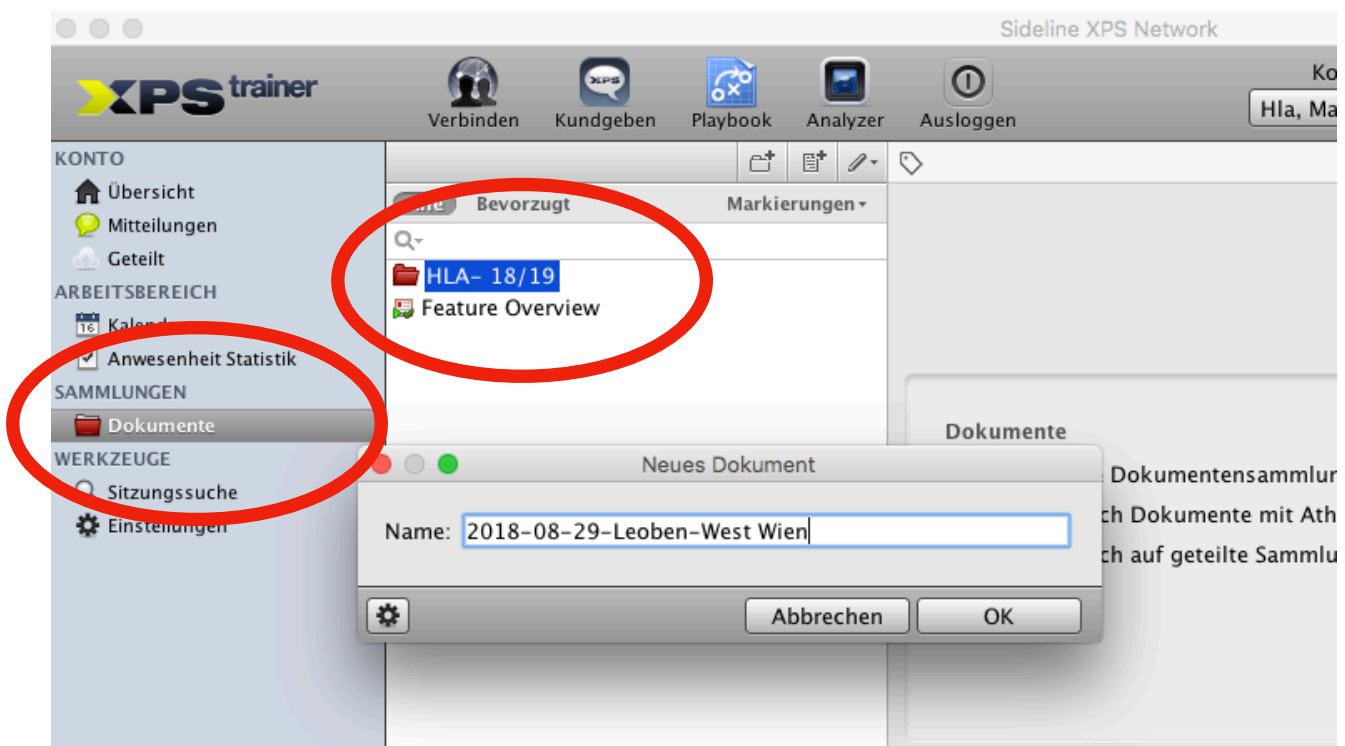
Sideline XPS Network

XPS trainer

Verbinden
Kundgeben
Playbook
Analyzer
Ausloggen

Ko
Hla, Ma

KONTO
Übersicht
Mitteilungen
Geteilt
ARBEITSBEREICH
Kalend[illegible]
Anwesenheit Statistik
SAMMLUNGEN
Dokumente
WERKZEUGE
Sitzungssuche
Einstellungen

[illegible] Bevorzugt Markierungen

HLA- 18/19
Feature Overview

Dokumente
Dokumentensammlu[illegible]
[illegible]ch Dokumente mit Ath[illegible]
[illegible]ch auf geteilte Sammlu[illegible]

Neues Dokument

Name: 2018-08-29-Leoben-West Wien

Abbrechen
OK